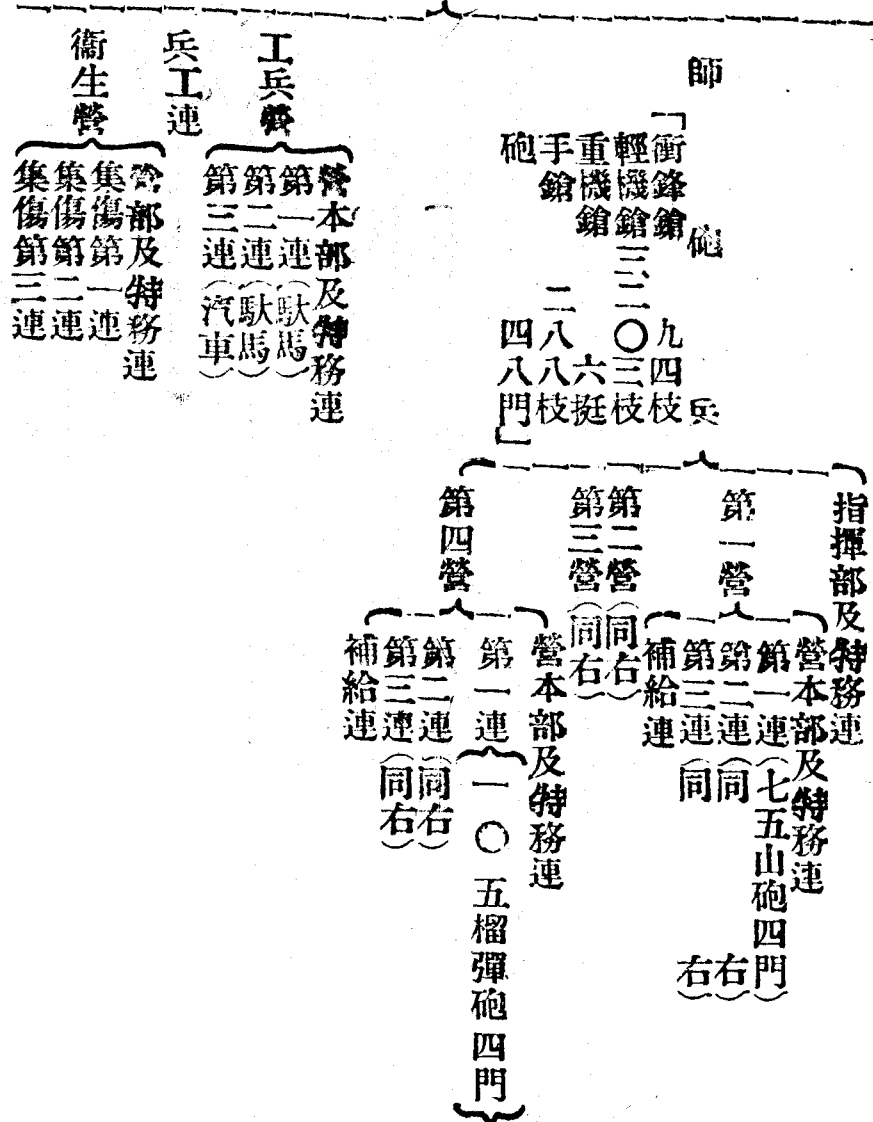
衛生營
營部及特務連
集傷第一連
集傷第二連
集傷第三連

兵工連

工兵營
營本部及特務連
第一連（駄馬）
第二連（駄馬）
第三連（汽車）

師

衛鋒鎗　九四枝
輕機鎗　三〇三枝
重機鎗　六挺
手鎗　二八八枝
砲　四八門

砲兵

指揮部及特務連

第一營
營本部及特務連
第一連（七五山砲四門）
第二連（同右）
第三連（同右）
補給連

第二營（同右）
第三營（同右）

第四營
營本部及特務連
第一連（一〇五榴彈砲四門）
第二連（同右）
第三連（同右）
補給連